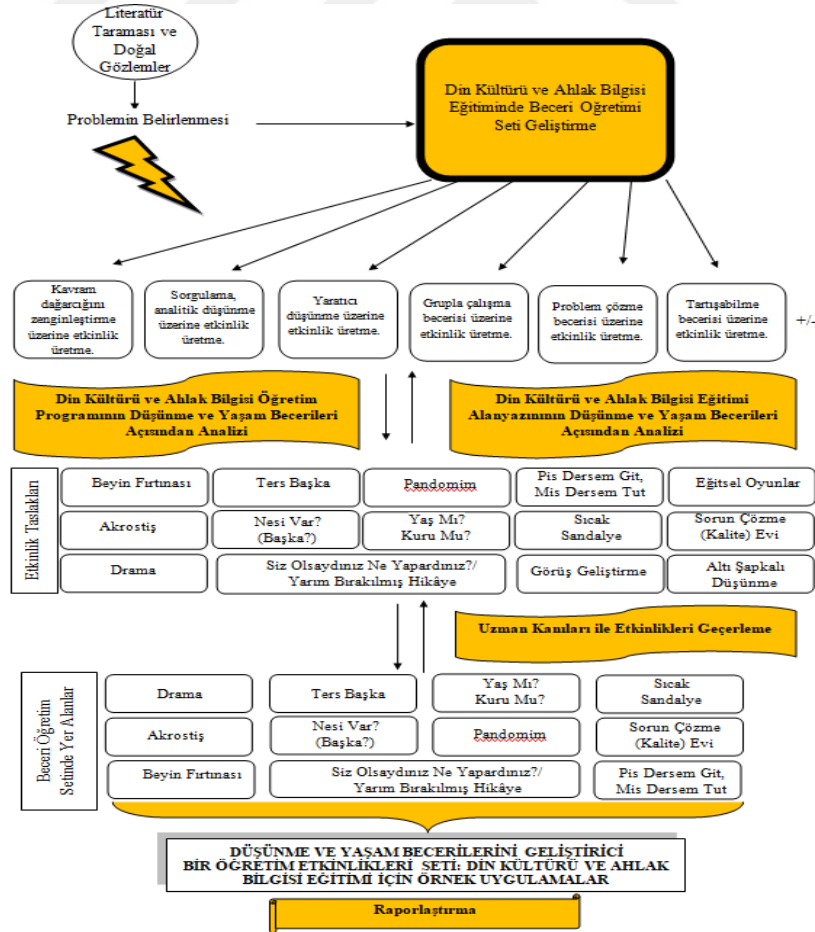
Literatür Taraması ve Doğal Gözlemler

Problemin Belirlenmesi

Din Kültürü ve Ahlak Bilgisi Eğitiminde Beceri Öğretimi Seti Geliştirme

Kavram dağarcığını zenginleştirme üzerine etkinlik üretme.

Sorgulama, analitik düşünme üzerine etkinlik üretme.

Yaratıcı düşünme üzerine etkinlik üretme.

Grupla çalışma becerisi üzerine etkinlik üretme.

Problem çözme becerisi üzerine etkinlik üretme.

Tartışabilme becerisi üzerine etkinlik üretme.

+/-

Din Kültürü ve Ahlak Bilgisi Öğretim Programının Düşünme ve Yaşam Becerileri Açısından Analizi

Din Kültürü ve Ahlak Bilgisi Eğitimi Alanyazının Düşünme ve Yaşam Becerileri Açısından Analizi

Etkinlik Taslakları

| Beyin Fırtınası | Ters Başka | Pandomim | Pis Dersem Git, Mis Dersem Tut | Eğitsel Oyunlar |
|---|---|---|---|---|
| Akrostiş | Nesi Var? (Başka?) | Yaş Mı? Kuru Mu? | Sıcak Sandalye | Sorun Çözme (Kalite) Evi |
| Drama | Siz Olsaydınız Ne Yapardınız?/ Yarım Bırakılmış Hikâye | | Görüş Geliştirme | Altı Şapkalı Düşünme |

Uzman Kanıtları ile Etkinlikleri Geçerleme

Beceri Öğretim Setinde Yer Alanlar

| Drama | Ters Başka | Yaş Mı? Kuru Mu? | Sıcak Sandalye |
|---|---|---|---|
| Akrostiş | Nesi Var? (Başka?) | Pandomim | Sorun Çözme (Kalite) Evi |
| Beyin Fırtınası | Siz Olsaydınız Ne Yapardınız?/ Yarım Bırakılmış Hikâye | | Pis Dersem Git, Mis Dersem Tut |

DÜŞÜNME VE YAŞAM BECERİLERİNİ GELİŞTİRİCİ BİR ÖĞRETİM ETKİNLİKLERİ SETİ: DİN KÜLTÜRÜ VE AHLAK BİLGİSİ EĞİTİMİ İÇİN ÖRNEK UYGULAMALAR

Raporlaştırma